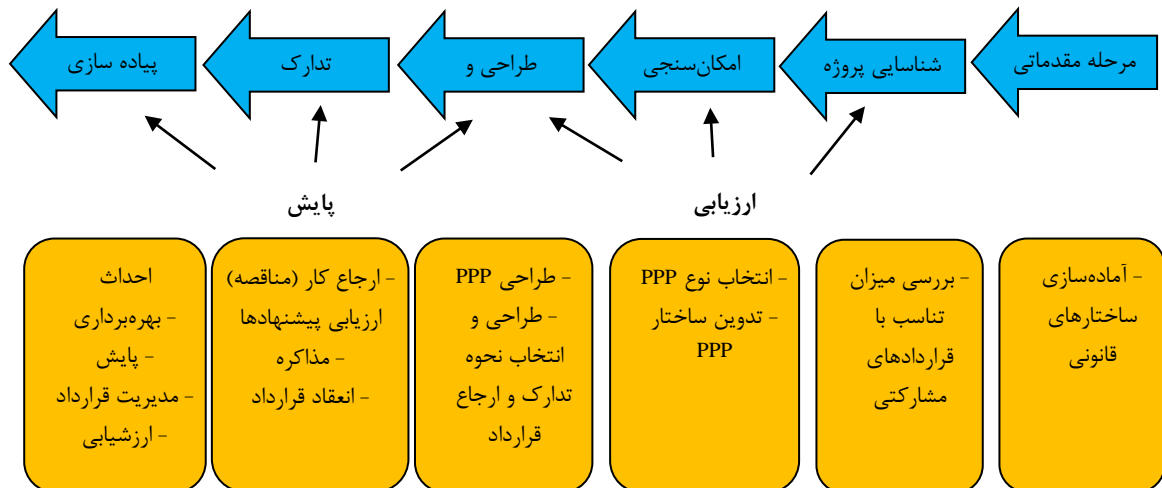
مرحله مقدماتی

شناسایی پروژه

امکان‌سنجی

طراحی و

تدارک

پیاده سازی

ارزیابی

پایش

- آماده‌سازی ساختارهای قانونی

- بررسی میزان تناسب با قراردادهای مشارکتی

- انتخاب نوع PPP
- تدوین ساختار PPP

- طراحی PPP
- طراحی و انتخاب نحوه تدارک و ارجاع قرارداد

- ارجاع کار (مناقصه) ارزیابی پیشنهادها
- مذاکره
- انعقاد قرارداد

احداث
- بهره‌برداری
- پایش
- مدیریت قرارداد
- ارزشیابی